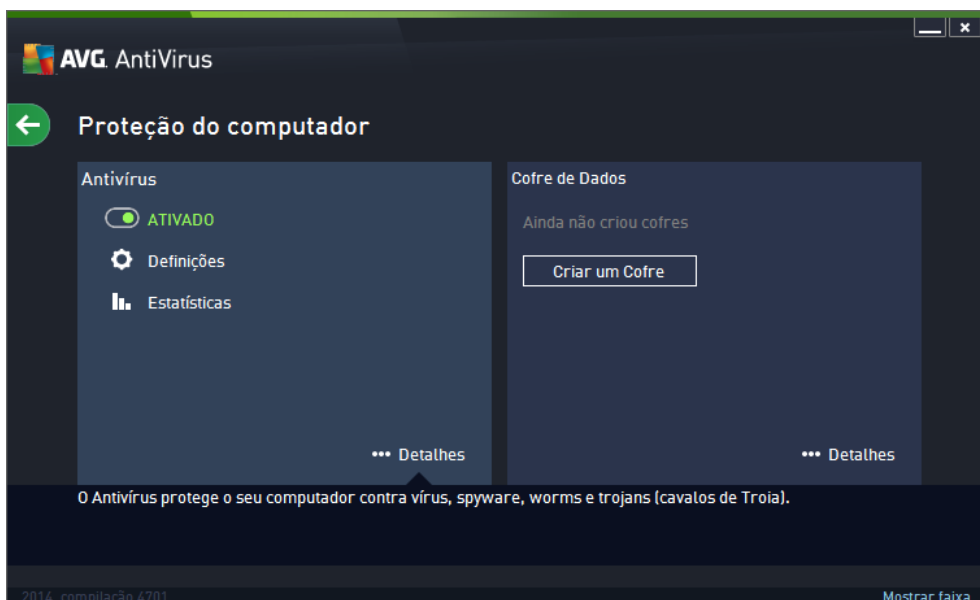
AVG. AntiVirus

Proteção do computador

Antivírus

ATIVADO

Definições

Estatísticas

••• Detalhes

Cofre de Dados

Ainda não criou cofres

Criar um Cofre

••• Detalhes

O Antivírus protege o seu computador contra vírus, spyware, worms e trojans (cavalos de Troia).

2014 compilação 4701

Mostrar faixa